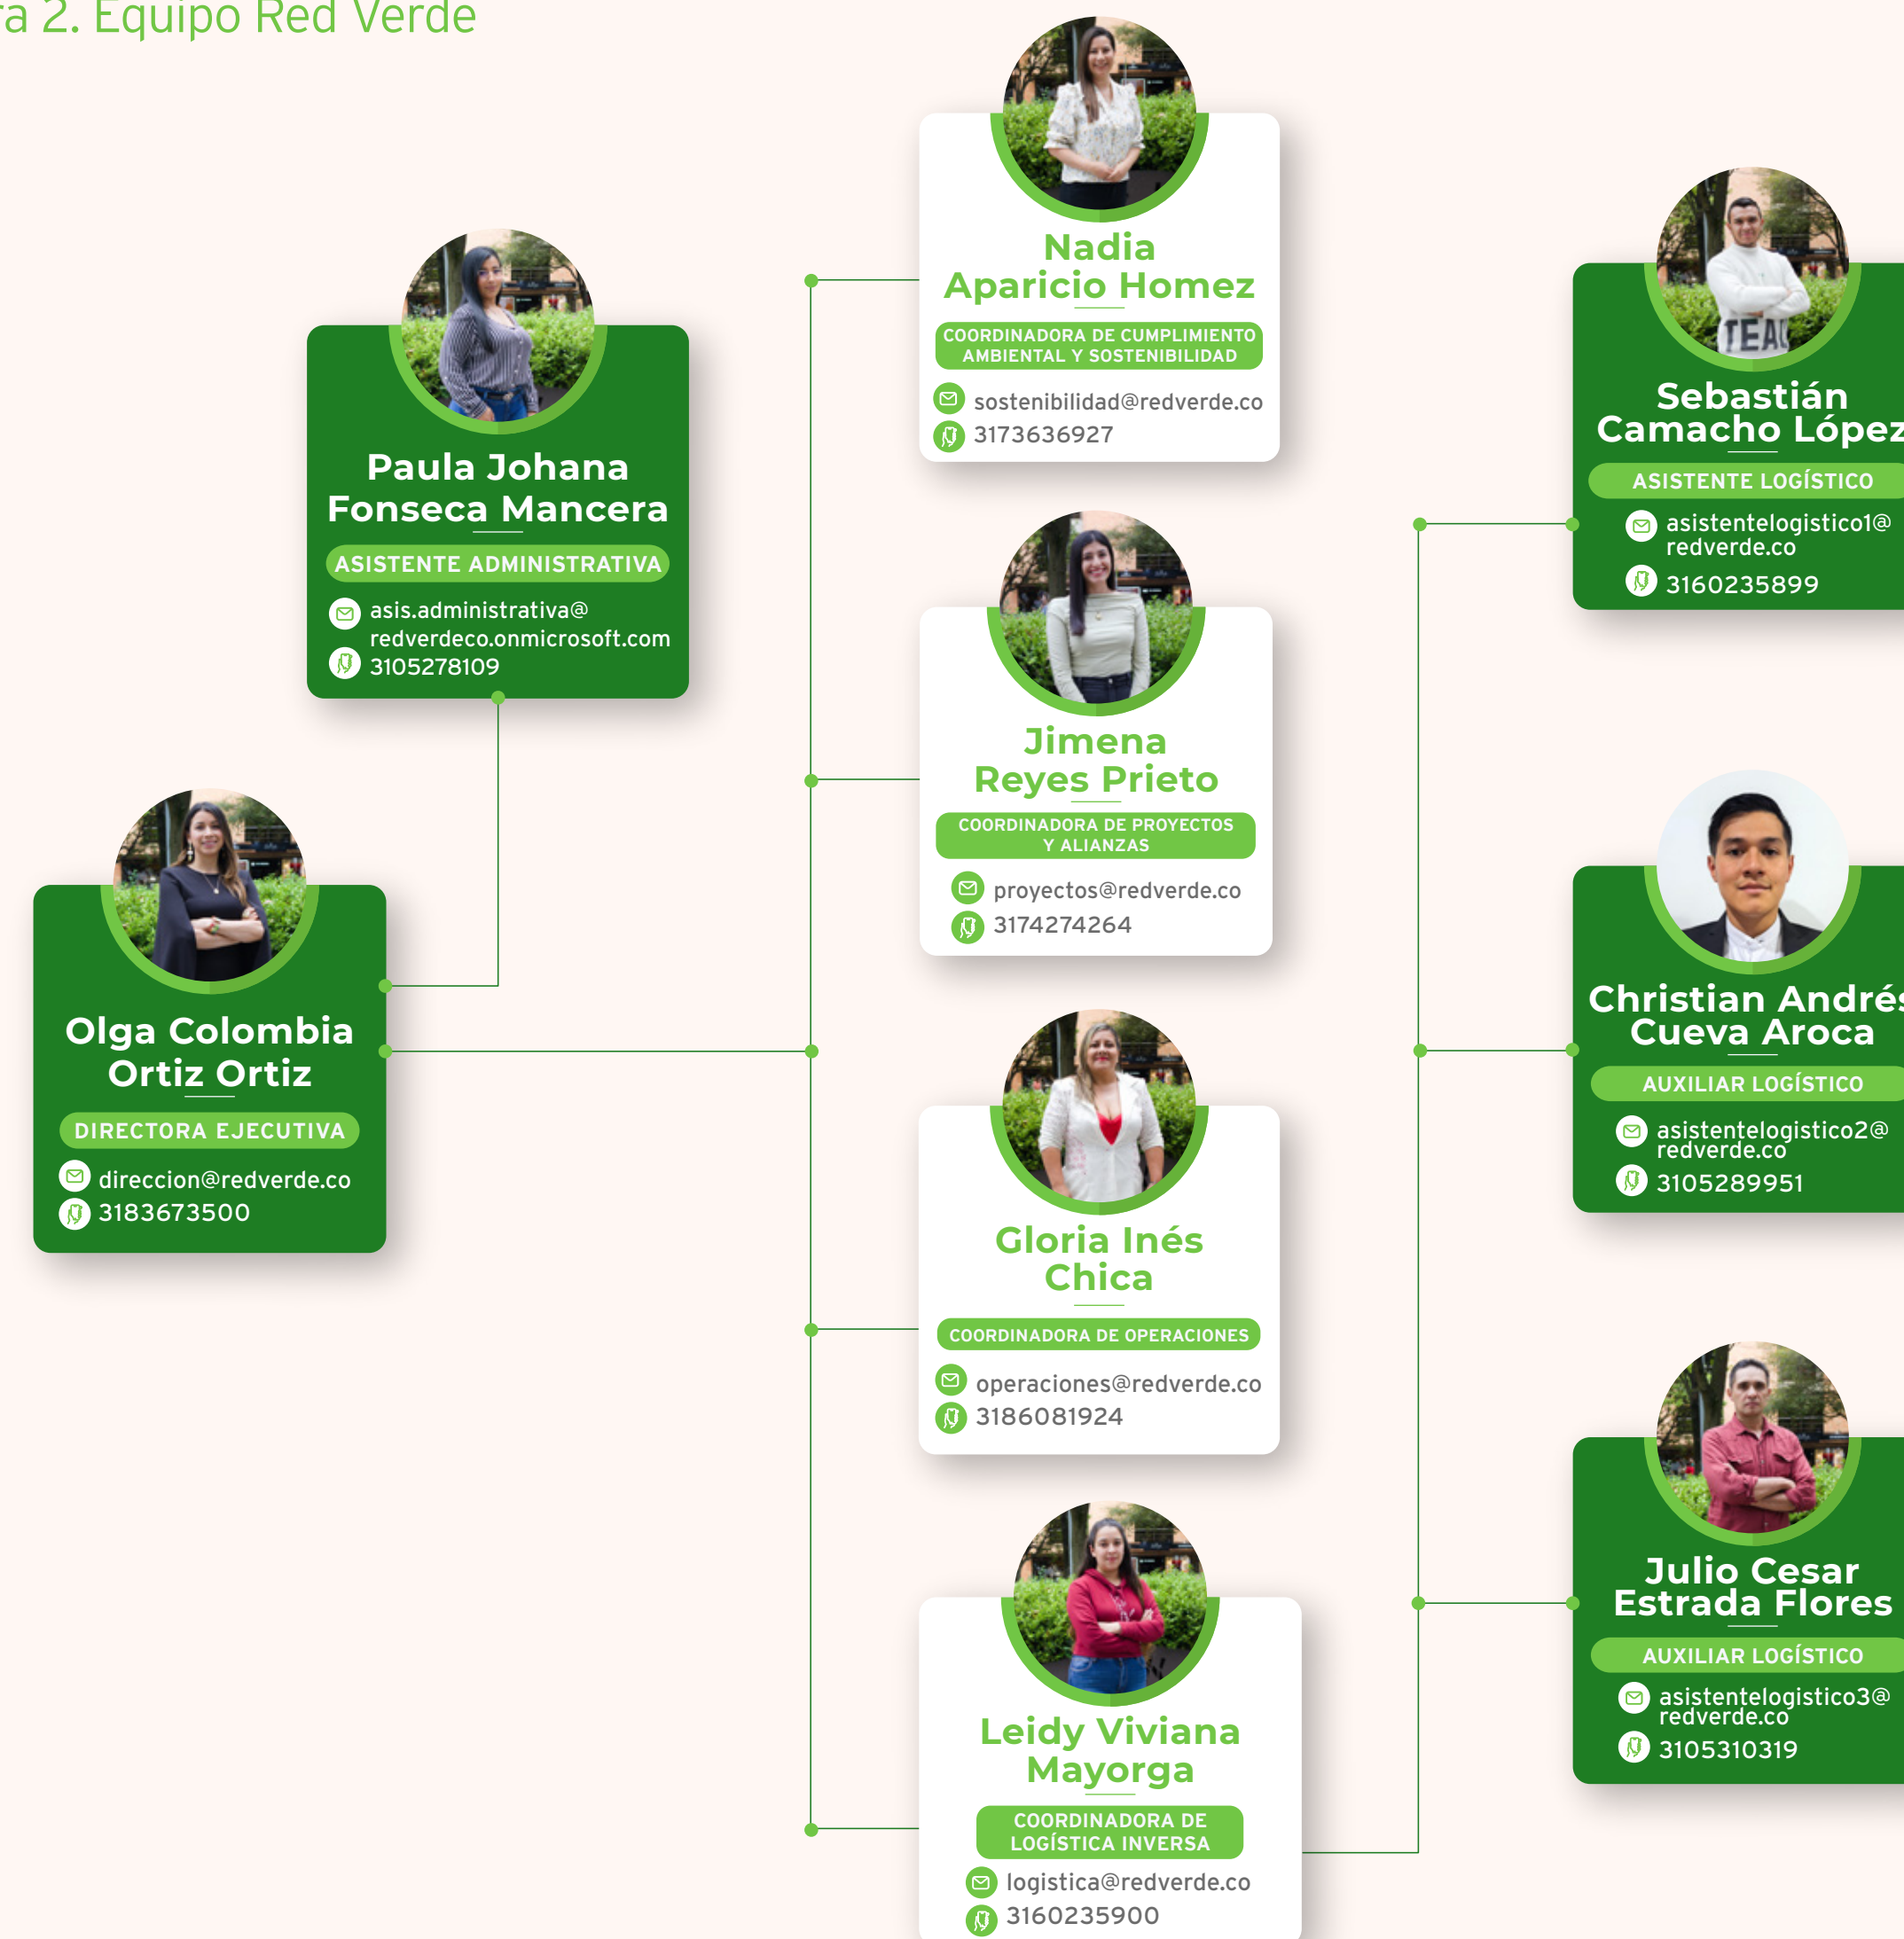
ra 2. Equipo Red Verde

Paula Johana Fonseca Mancera
ASISTENTE ADMINISTRATIVA
asis.administrativa@redverdeco.onmicrosoft.com
3105278109

Olga Colombia Ortiz Ortiz
DIRECTORA EJECUTIVA
direccion@redverde.co
3183673500

Nadia Aparicio Homez
COORDINADORA DE CUMPLIMIENTO AMBIENTAL Y SOSTENIBILIDAD
sostenibilidad@redverde.co
3173636927

Jimena Reyes Prieto
COORDINADORA DE PROYECTOS Y ALIANZAS
proyectos@redverde.co
3174274264

Gloria Inés Chica
COORDINADORA DE OPERACIONES
operaciones@redverde.co
3186081924

Leidy Viviana Mayorga
COORDINADORA DE LOGÍSTICA INVERSA
logistica@redverde.co
3160235900

Sebastián Camacho López
ASISTENTE LOGÍSTICO
asistentelogistico1@redverde.co
3160235899

Christian Andrés Cueva Aroca
AUXILIAR LOGÍSTICO
asistentelogistico2@redverde.co
3105289951

Julio Cesar Estrada Flores
AUXILIAR LOGÍSTICO
asistentelogistico3@redverde.co
3105310319